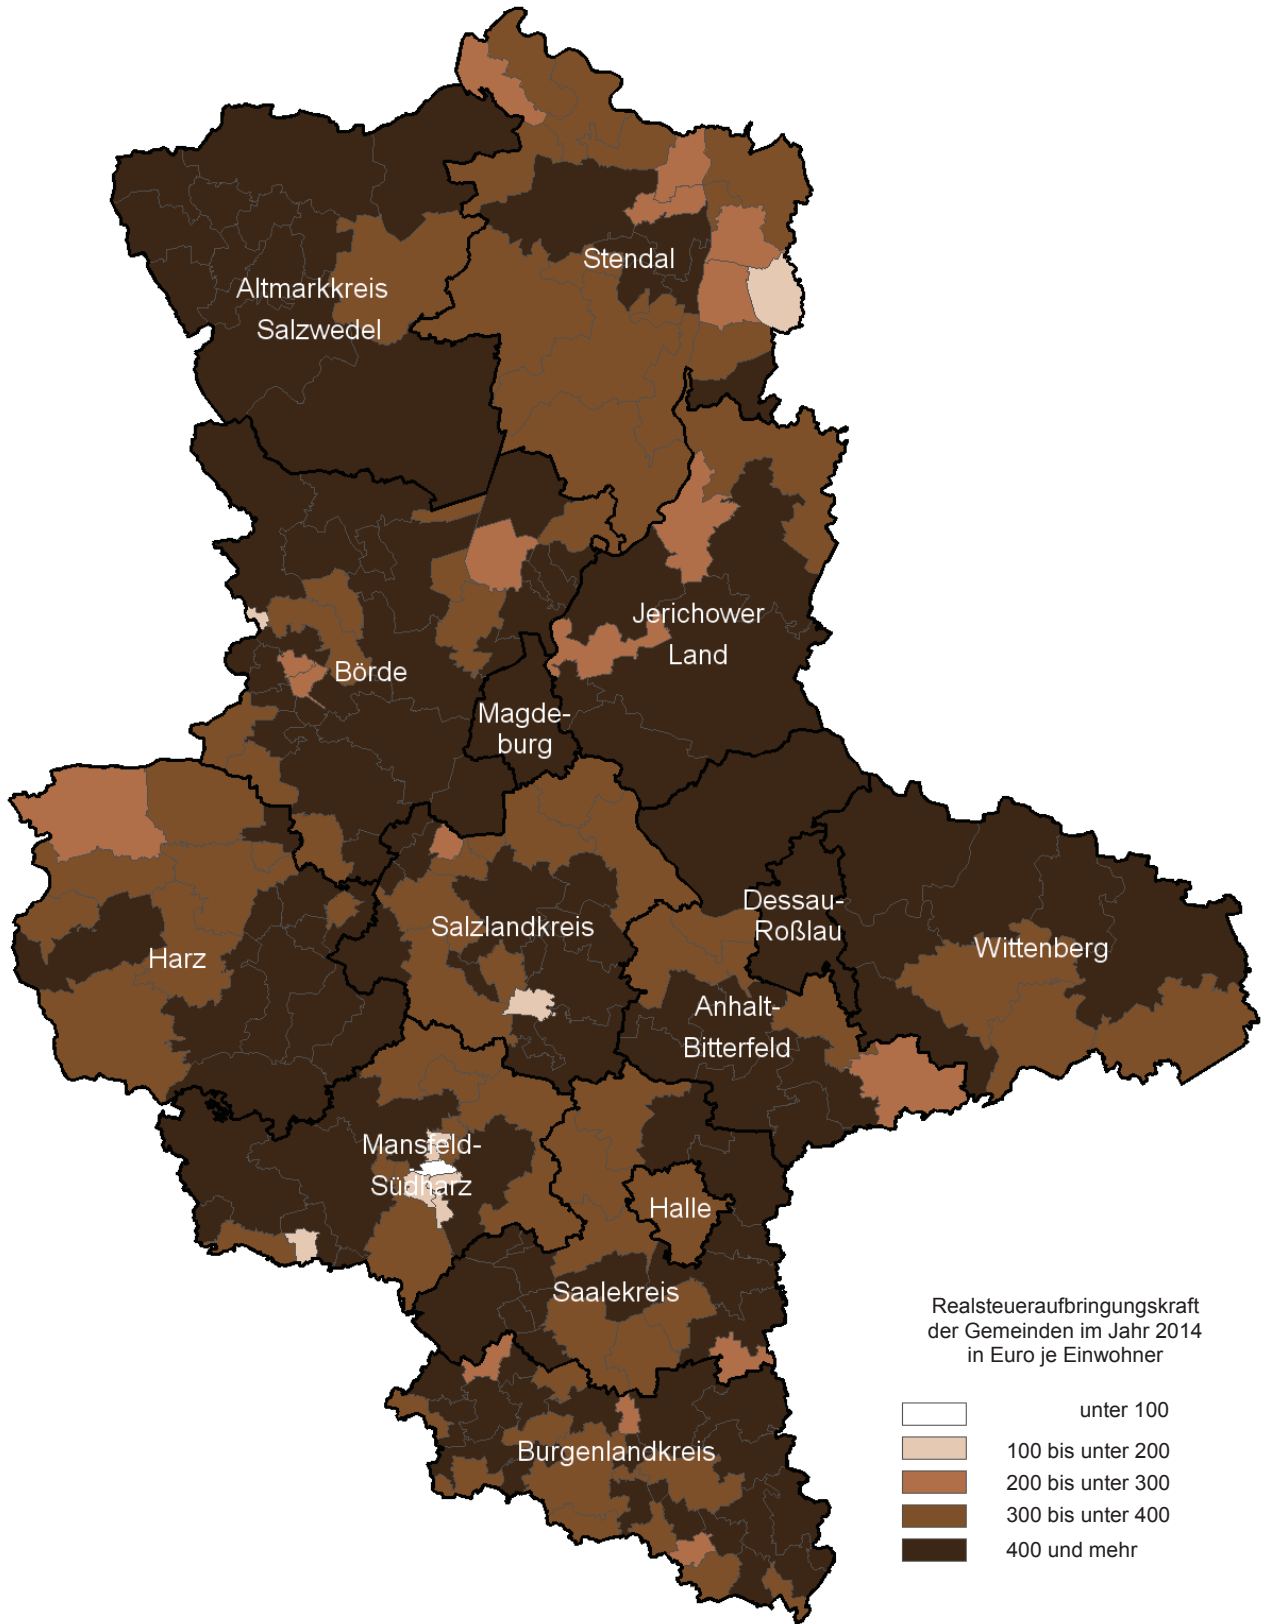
Stendal

Altmarkkreis Salzwedel

Jerichower Land

Börde

Magdeburg

Dessau-Roßlau

Salzlandkreis

Wittenberg

Harz

Anhalt-Bitterfeld

Mansfeld-Südharz

Halle

Saalekreis

Burgenlandkreis

Realsteueraufbringungskraft der Gemeinden im Jahr 2014 in Euro je Einwohner

unter 100
100 bis unter 200
200 bis unter 300
300 bis unter 400
400 und mehr